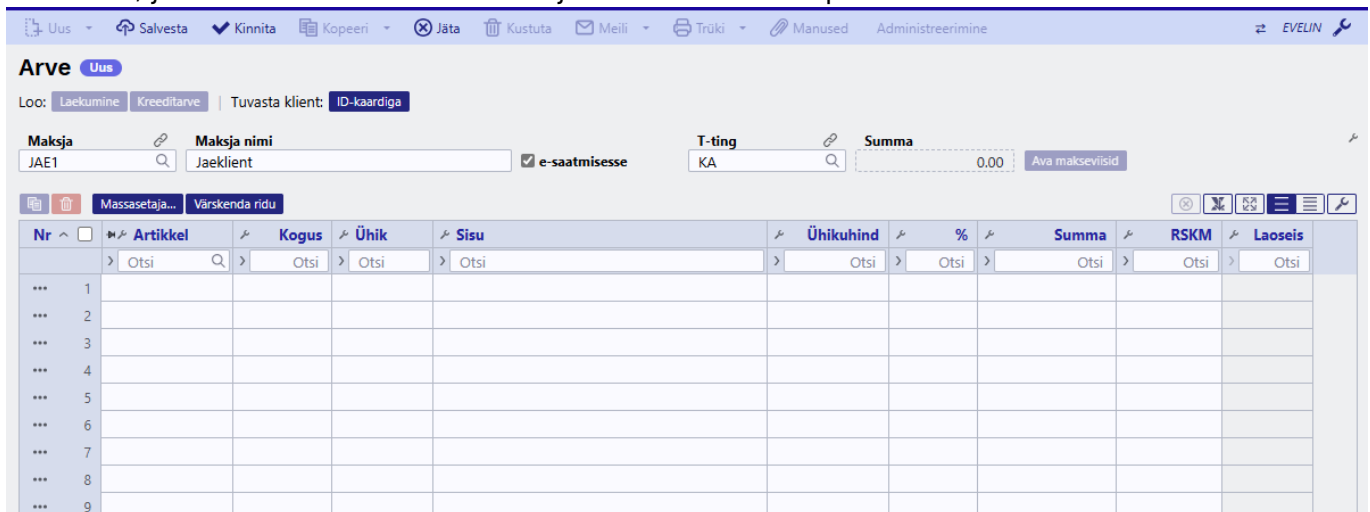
Uus Salvesta Kinnita Kopeeri Jäta Kustuta Meili Trüki Manused Administreerimine EVELIN

Arve Uus

Loo: Laekumine Kreeditarve | Tuvasta klient: ID-kaardiga

Maksja JAE1
Maksja nimi Jaeklient
e-saatmisesse
T-ting KA
Summa 0.00 Ava makseviisid

Massasetaja... Värskenda ridu

| Nr | Artikkel | Kogus | Ühik | Sisu | Ühikuhind | % | Summa | RSKM | Laoseis |
|---|---|---|---|---|---|---|---|---|---|
| | Otsi | Otsi | Otsi | Otsi | Otsi | Otsi | Otsi | Otsi | Otsi |
| 1 | | | | | | | | | |
| 2 | | | | | | | | | |
| 3 | | | | | | | | | |
| 4 | | | | | | | | | |
| 5 | | | | | | | | | |
| 6 | | | | | | | | | |
| 7 | | | | | | | | | |
| 8 | | | | | | | | | |
| 9 | | | | | | | | | |